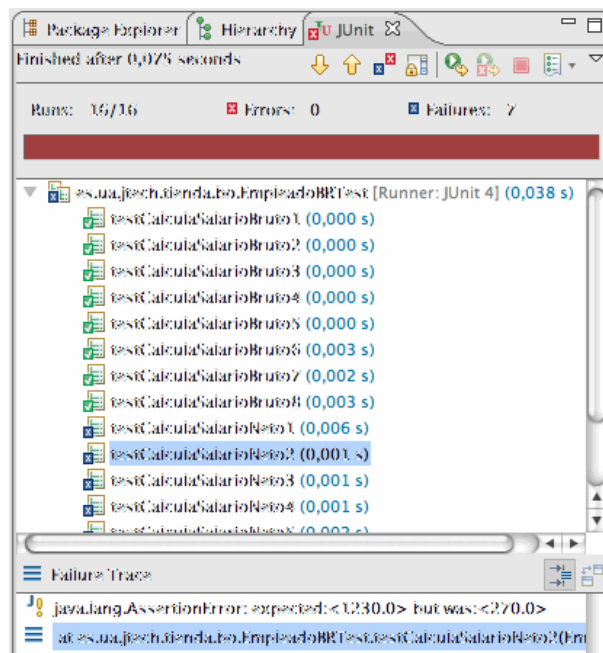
Package Explorer | Hierarchy | JUnit

Finished after 0,075 seconds

Runs: 16/16 Errors: 0 Failures: 7

es.ua.jtech.tienda.bo.EmpleadoBRTest [Runner: JUnit 4] (0,038 s)
testCalculaSalarioBruto1 (0,000 s)
testCalculaSalarioBruto2 (0,000 s)
testCalculaSalarioBruto3 (0,000 s)
testCalculaSalarioBruto4 (0,000 s)
testCalculaSalarioBruto5 (0,000 s)
testCalculaSalarioBruto6 (0,003 s)
testCalculaSalarioBruto7 (0,002 s)
testCalculaSalarioBruto8 (0,003 s)
testCalculaSalarioNeto1 (0,006 s)
testCalculaSalarioNeto2 (0,001 s)
testCalculaSalarioNeto3 (0,001 s)
testCalculaSalarioNeto4 (0,001 s)
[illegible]

Failure Trace
java.lang.AssertionError: expected:<1230.0> but was:<270.0>
at es.ua.jtech.tienda.bo.EmpleadoBRTest.testCalculaSalarioNeto2(Em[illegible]